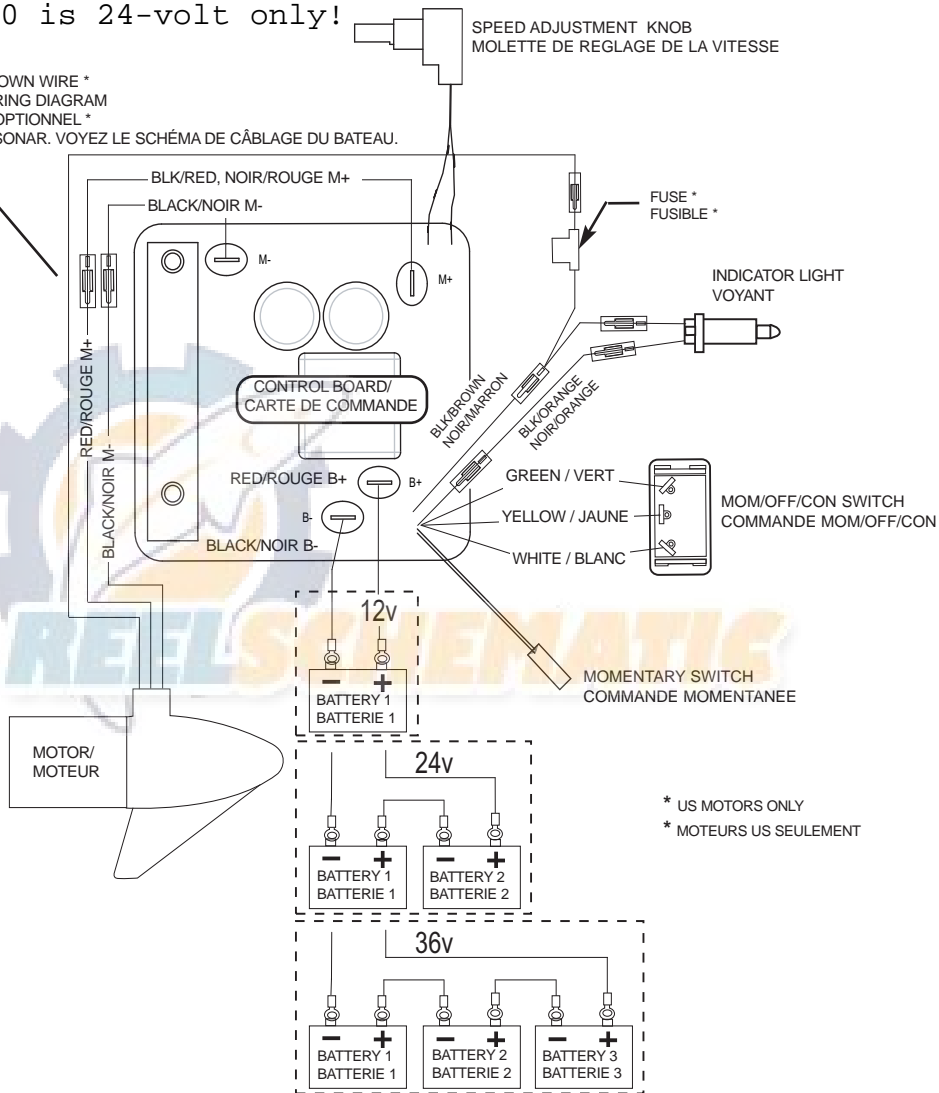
0 is 24-volt only!

SPEED ADJUSTMENT KNOB
MOLETTE DE REGLAGE DE LA VITESSE

OWN WIRE *
RING DIAGRAM
OPTIONNEL *
SONAR. VOYEZ LE SCHÉMA DE CÂBLAGE DU BATEAU.

BLK/RED, NOIR/ROUGE M+

BLACK/NOIR M-

M-

M+

FUSE *
FUSIBLE *

INDICATOR LIGHT
VOYANT

RED/ROUGE M+

BLACK/NOIR M-

CONTROL BOARD/
CARTE DE COMMANDE

BLK/BROWN
NOIR/MARRON

BLK/ORANGE
NOIR/ORANGE

RED/ROUGE B+

B+

B-

BLACK/NOIR B-

GREEN / VERT

YELLOW / JAUNE

WHITE / BLANC

MOM/OFF/CON SWITCH
COMMANDE MOM/OFF/CON

12v

−

+

BATTERY 1
BATTERIE 1

MOMENTARY SWITCH
COMMANDE MOMENTANEE

MOTOR/
MOTEUR

24v

−

+

BATTERY 1
BATTERIE 1

−

+

BATTERY 2
BATTERIE 2

* US MOTORS ONLY
* MOTEURS US SEULEMENT

36v

−

+

BATTERY 1
BATTERIE 1

−

+

BATTERY 2
BATTERIE 2

−

+

BATTERY 3
BATTERIE 3

RELSCHEMATIC